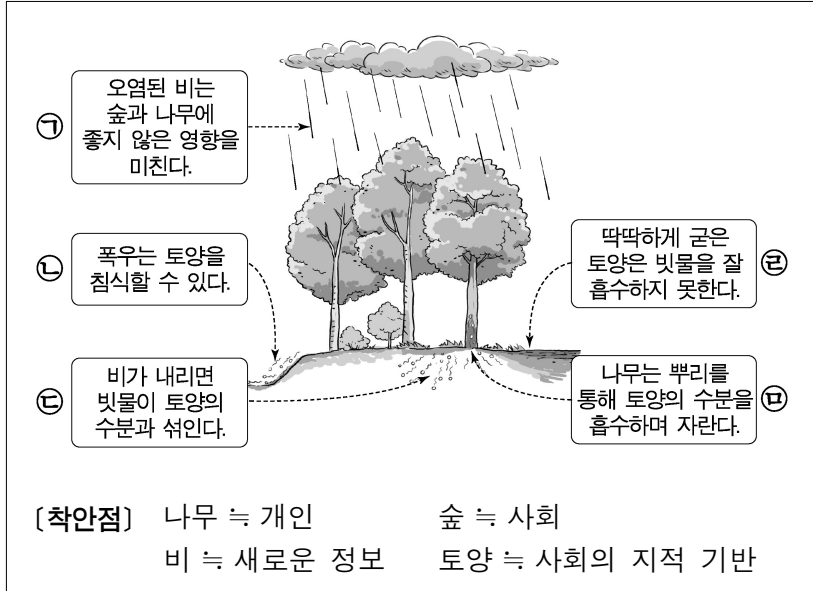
㉠ 오염된 비는 숲과 나무에 좋지 않은 영향을 미친다.

㉡ 폭우는 토양을 침식할 수 있다.

㉢ 비가 내리면 빗물이 토양의 수분과 섞인다.

㉣ 딱딱하게 굳은 토양은 빗물을 잘 흡수하지 못한다.

㉤ 나무는 뿌리를 통해 토양의 수분을 흡수하며 자란다.

〔착안점〕 나무 ≒ 개인 숲 ≒ 사회
비 ≒ 새로운 정보 토양 ≒ 사회의 지적 기반